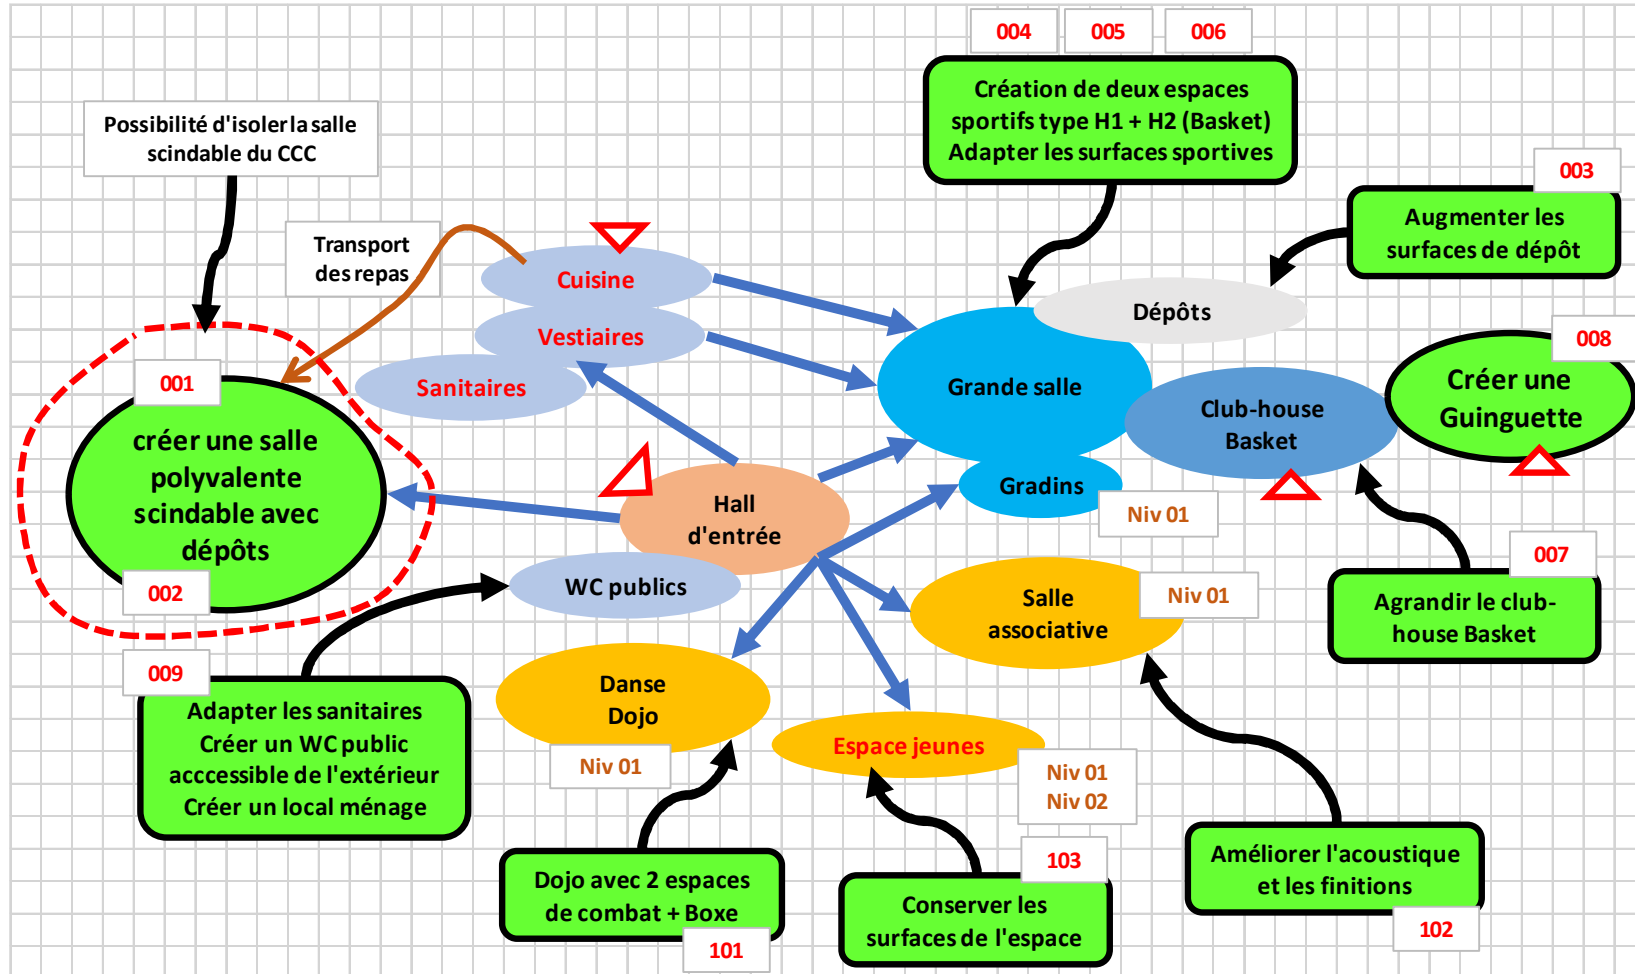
004
005
006

Création de deux espaces sportifs type H1 + H2 (Basket) Adapter les surfaces sportives

Possibilité d'isoler la salle scindable du CCC

003

Augmenter les surfaces de dépôt

Transport des repas

Cuisine

Vestiaires

Sanitaires

Dépôts

Grande salle

008

Créer une Guinguette

Club-house Basket

001

créer une salle polyvalente scindable avec dépôts

002

Hall d'entrée

Gradins

Niv 01

007

WC publics

Salle associative

Niv 01

Agrandir le club-house Basket

009

Danse Dojo

Niv 01

Adapter les sanitaires Créer un WC public acccessible de l'extérieur Créer un local ménage

Espace jeunes

Niv 01
Niv 02

103

Améliorer l'acoustique et les finitions

Dojo avec 2 espaces de combat + Boxe

101

Conserver les surfaces de l'espace

102